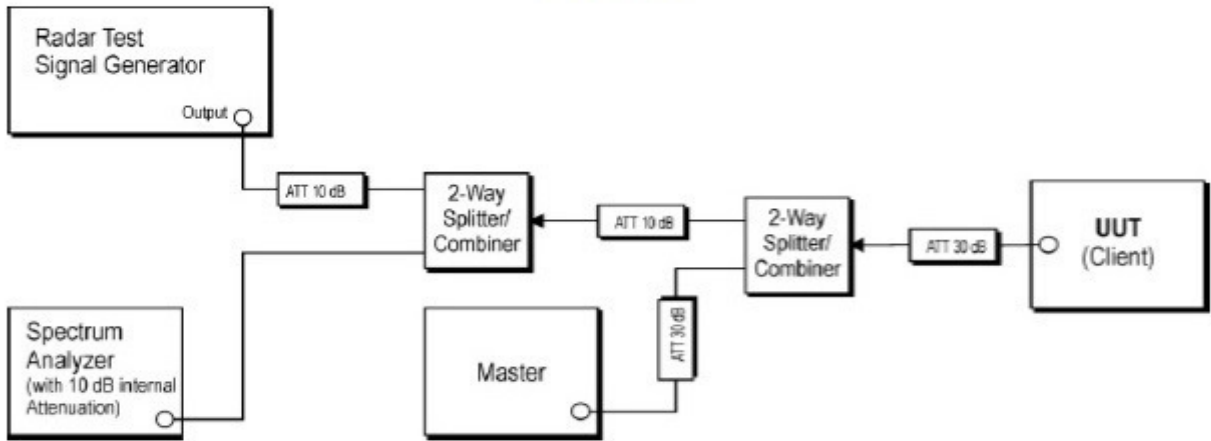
Radar Test Signal Generator

Output

ATT 10 dB

2-Way Splitter/ Combiner

ATT 10 dB

2-Way Splitter/ Combiner

ATT 30 dB

UUT (Client)

Spectrum Analyzer (with 10 dB internal Attenuation)

Master

ATT 30 dB